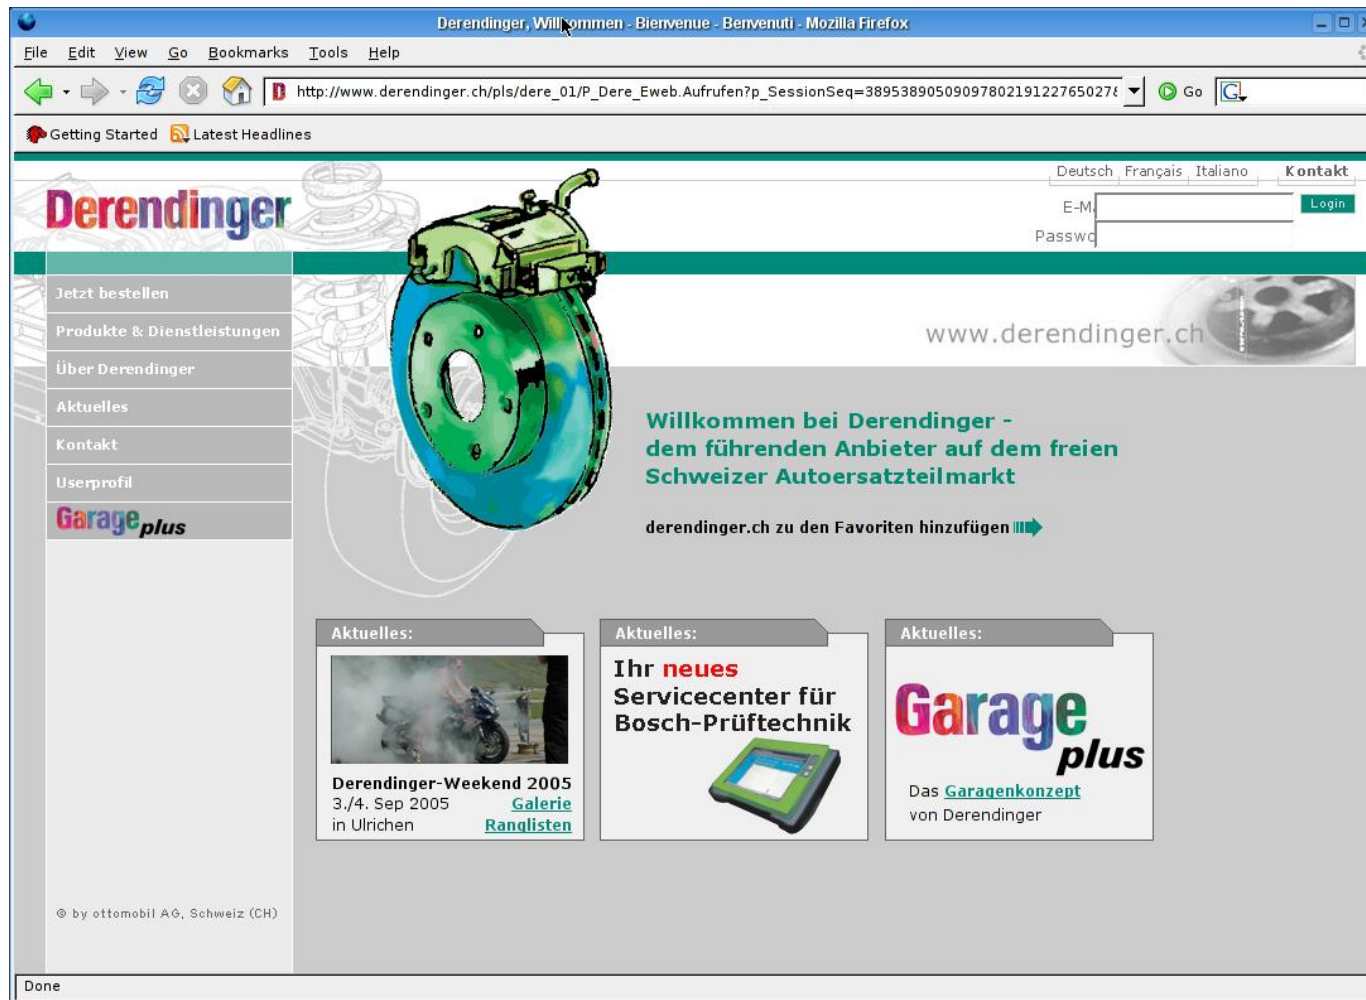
Derendinger, Willkommen - Bienvenue - Benvenuti - Mozilla Firefox

File Edit View Go Bookmarks Tools Help

http://www.derendinger.ch/pls/dere_01/P_Dere_Eweb.Aufrufen?p_SessionSeq=38953890509097802191227650278

Go

Getting Started Latest Headlines

Deutsch Français Italiano Kontakt

Derendinger

E-M

Passwo

Login

Jetzt bestellen

Produkte & Dienstleistungen

Über Derendinger

Aktuelles

Kontakt

Userprofil

Garage plus

www.derendinger.ch

Willkommen bei Derendinger - dem führenden Anbieter auf dem freien Schweizer Autoersatzteilmarkt

derendinger.ch zu den Favoriten hinzufügen

Aktuelles:

Derendinger-Weekend 2005
3./4. Sep 2005 Galerie
in Ulrichen Ranglisten

Aktuelles:

Ihr neues Servicecenter für Bosch-Prüftechnik

Aktuelles:

Garage plus

Das Garagenkonzept von Derendinger

© by ottomobil AG, Schweiz (CH)

Done